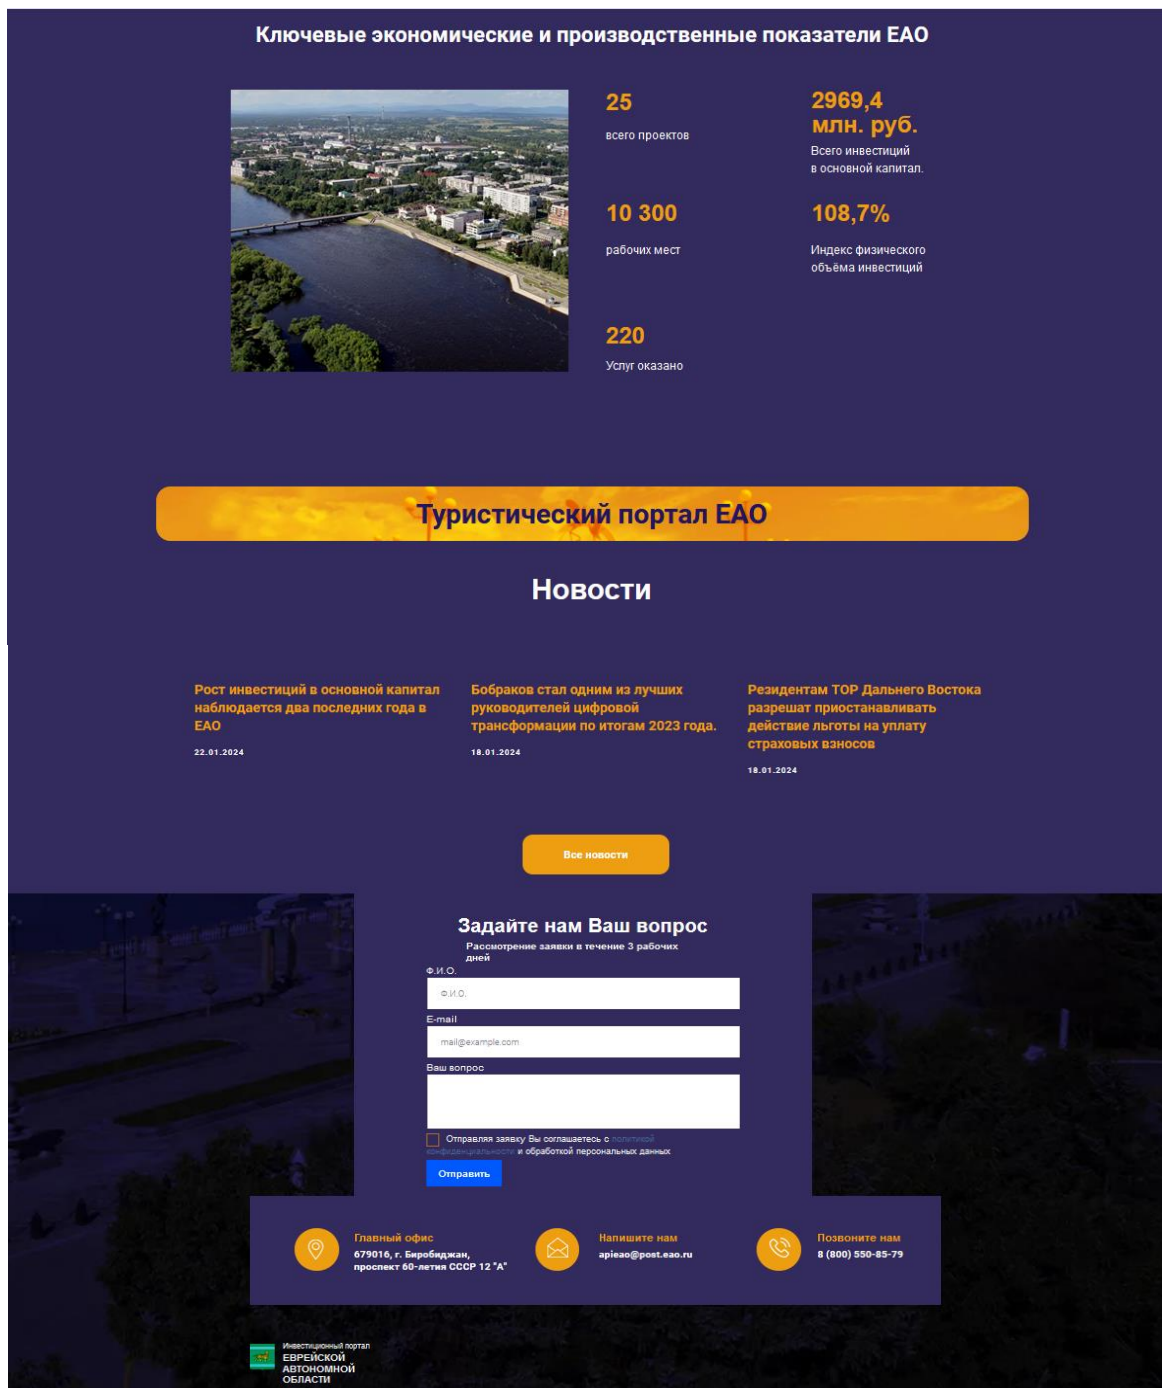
Ключевые экономические и производственные показатели ЕАО

25
всего проектов

2969,4 млн. руб.
Всего инвестиций в основной капитал.

10 300
рабочих мест

108,7%
Индекс физического объёма инвестиций

220
Услуг оказано

Туристический портал ЕАО

Новости

Рост инвестиций в основной капитал наблюдается два последних года в ЕАО
22.01.2024

Бобраков стал одним из лучших руководителей цифровой трансформации по итогам 2023 года.
18.01.2024

Резидентам ТОР Дальнего Востока разрешат приостанавливать действие льготы на уплату страховых взносов
18.01.2024

Все новости

Задайте нам Ваш вопрос
Рассмотрение заявки в течение 3 рабочих дней

Ф.И.О.
Ф.И.О.
E-mail
mail@example.com
Ваш вопрос

Отправляя заявку Вы соглашаетесь с политикой конфиденциальности и обработкой персональных данных
Отправить

Главный офис
679016, г. Биробиджан, проспект 60-летия СССР 12 "А"

Напишите нам
apieao@post.eao.ru

Позвоните нам
8 (800) 550-85-79

Инвестиционный портал
ЕВРЕЙСКОЙ АВТОНОМНОЙ ОБЛАСТИ